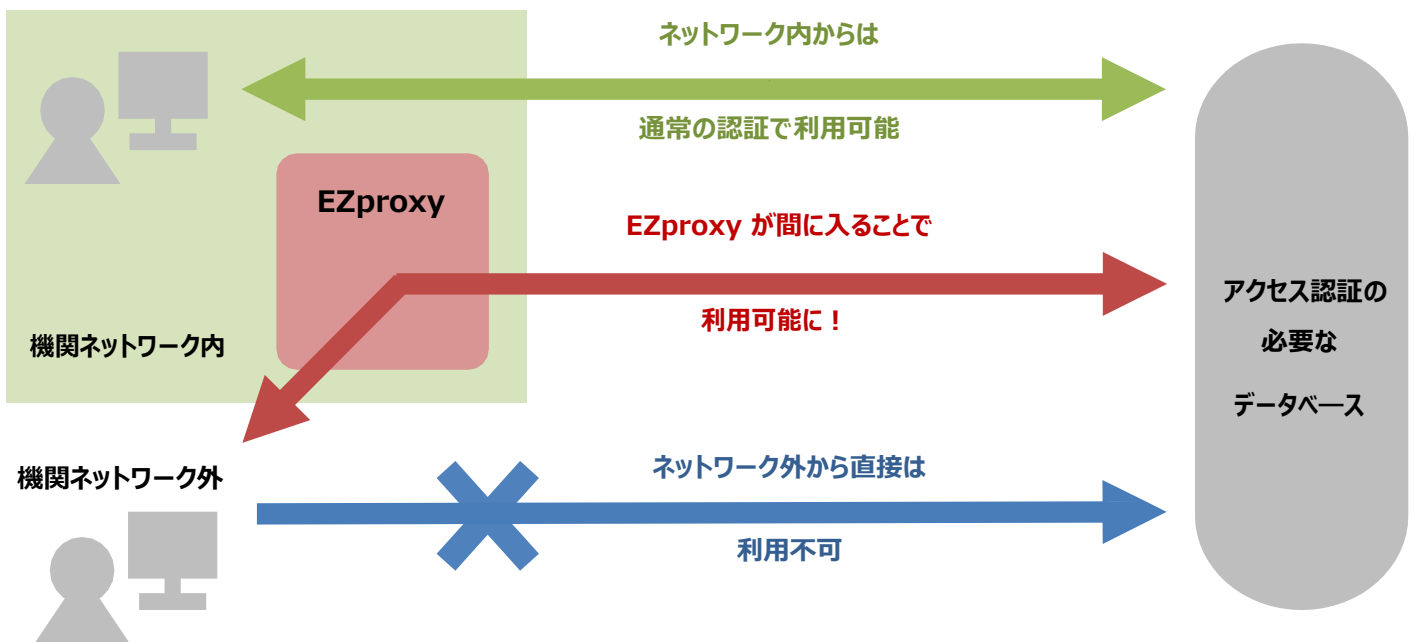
ネットワーク内からは

通常の認証で利用可能

EZproxy

EZproxy が間に入ることで

利用可能に！

機関ネットワーク内

アクセス認証の

必要な

データベース

機関ネットワーク外

ネットワーク外から直接は

利用不可